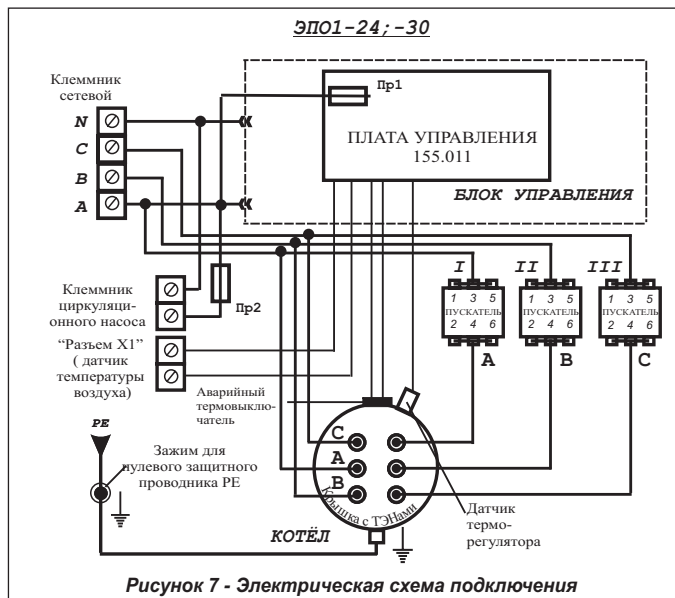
ЭПО1-24;-30

Клеммник сетевой

N
C
B
A

Пр1

ПЛАТА УПРАВЛЕНИЯ
155.011

БЛОК УПРАВЛЕНИЯ

Клеммник циркуляционного насоса

Пр2

"Разъем Х1" ( датчик температуры воздуха)

I
1 3 5
ПУСКАТЕЛЬ
2 4 6
A

II
1 3 5
ПУСКАТЕЛЬ
2 4 6
B

III
1 3 5
ПУСКАТЕЛЬ
2 4 6
C

Аварийный термовыключатель

PE

Зажим для нулевого защитного проводника PE

C
A
B

Крышка с ТЭНами

Датчик терморегулятора

КОТЁЛ

Рисунок 7 - Электрическая схема подключения